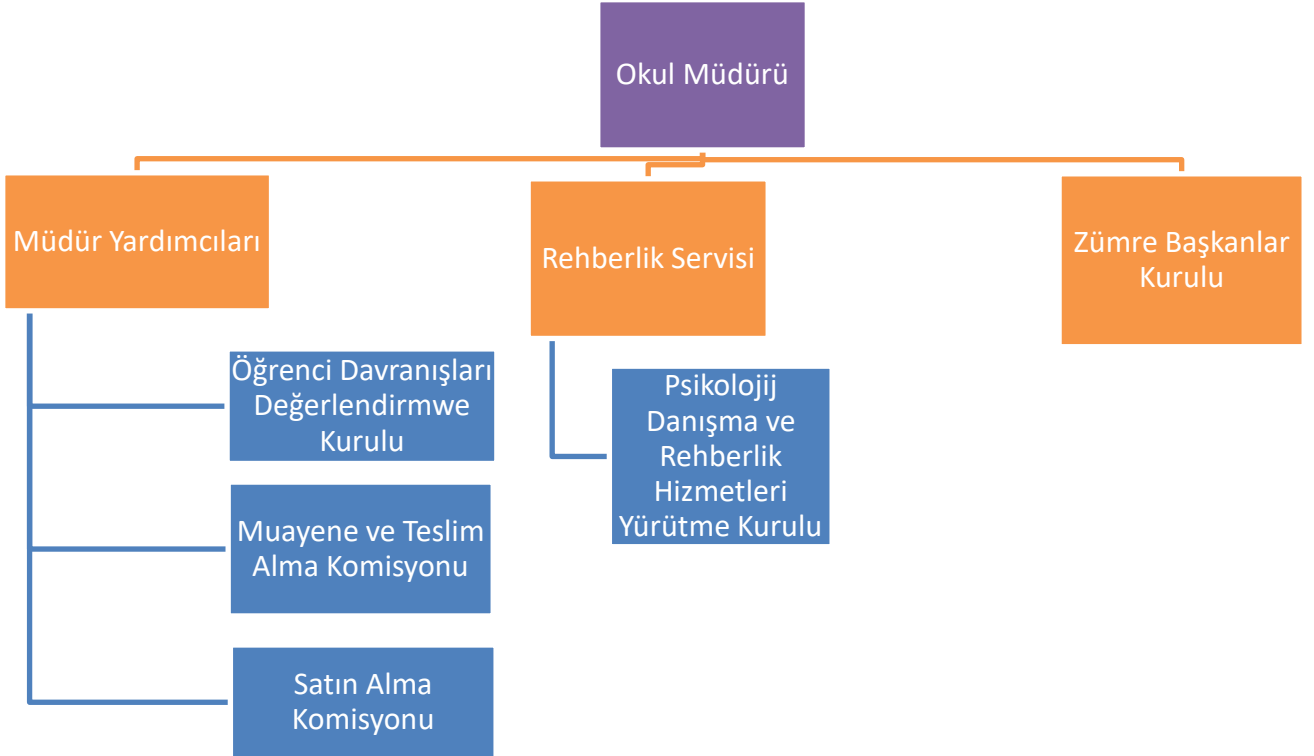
Okul Müdürü

Müdür Yardımcıları

Rehberlik Servisi

Zümre Başkanlar Kurulu

Öğrenci Davranışları Değerlendirmwe Kurulu

Muayene ve Teslim Alma Komisyonu

Satın Alma Komisyonu

Psikolojij Danışma ve Rehberlik Hizmetleri Yürütme Kurulu